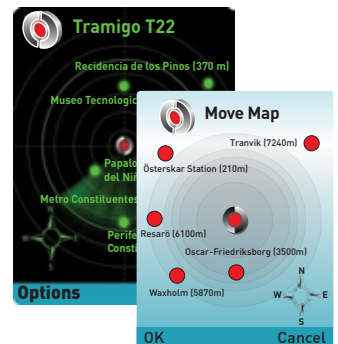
Tramigo T22

Recidencia de los Pinos (370 m)

Museo Tecnologic

Papalo
del Niñ

Metro Constituentes

Perife
Consti

Options

Move Map

Tranvik (7240m)

Österskar Station (210m)

Resarö (6100m)

Oscar-Friedriksborg (3500m)

Waxholm (5870m)

N
W
E
S

OK

Cancel